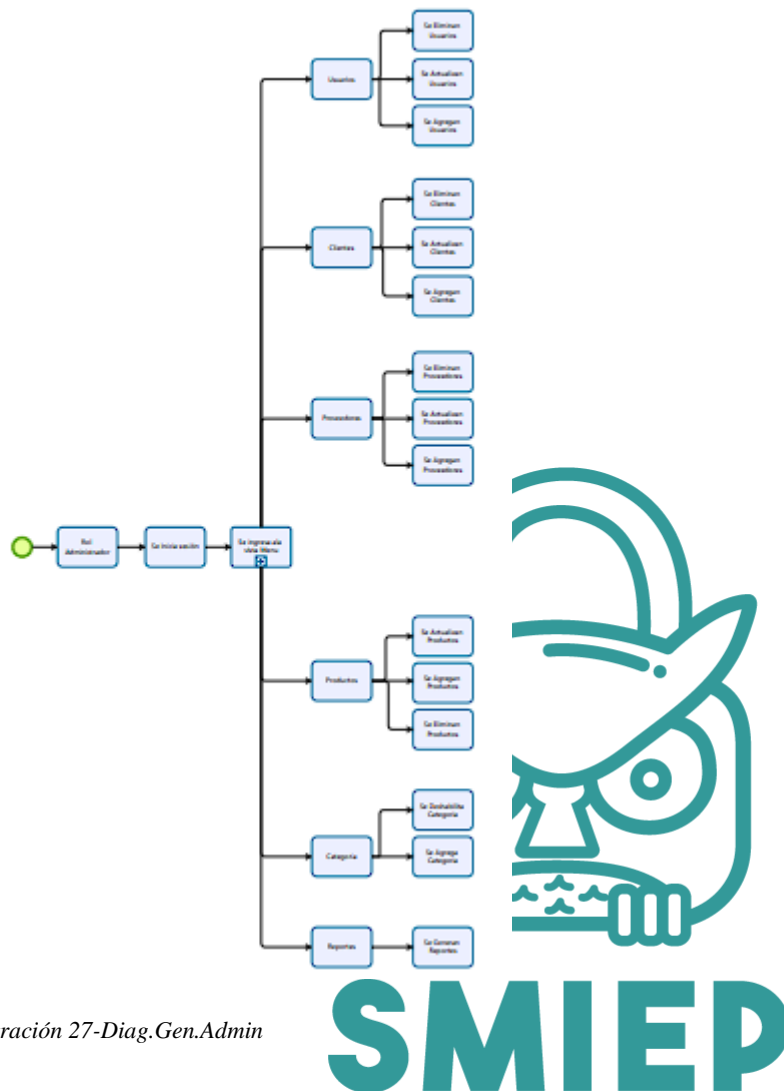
Rol Administrador

Se Inicia sesión

Se ingresa ala vista Menu

Usuarios

Se Eliminan Usuarios

Se Actualizan Usuarios

Se Agregan Usuarios

Clientes

Se Eliminan Clientes

Se Actualizan Clientes

Se Agregan Clientes

Proveedores

Se Eliminan Proveedores

Se Actualizan Proveedores

Se Agregan Proveedores

Productos

Se Actualizan Productos

Se Agregan Productos

Se Eliminan Productos

Categoria

Se Deshabilita Categoria

Se Agrega Categoria

Reportes

Se Generan Reportes

ración 27-Diag.Gen.Admin

SMIEP